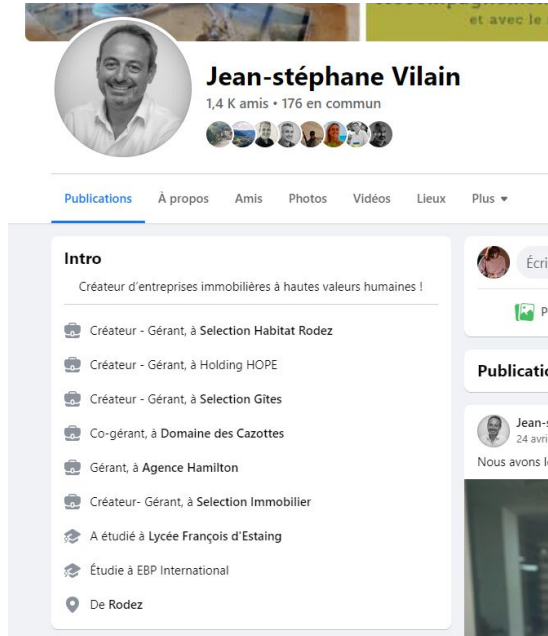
et avec le

Jean-stéphane Vilain
1,4 K amis • 176 en commun

Publications À propos Amis Photos Vidéos Lieux Plus ▾

Intro
Créateur d'entreprises immobilières à hautes valeurs humaines !

Créateur - Gérant, à Selection Habitat Rodez
Créateur - Gérant, à Holding HOPE
Créateur - Gérant, à Selection Gîtes
Co-gérant, à Domaine des Cazottes
Gérant, à Agence Hamilton
Créateur- Gérant, à Selection Immobilier
A étudié à Lycée François d'Estaing
Étudie à EBP International
De Rodez

Écri
P
Publicatio
Jean-
24 avri
Nous avons l